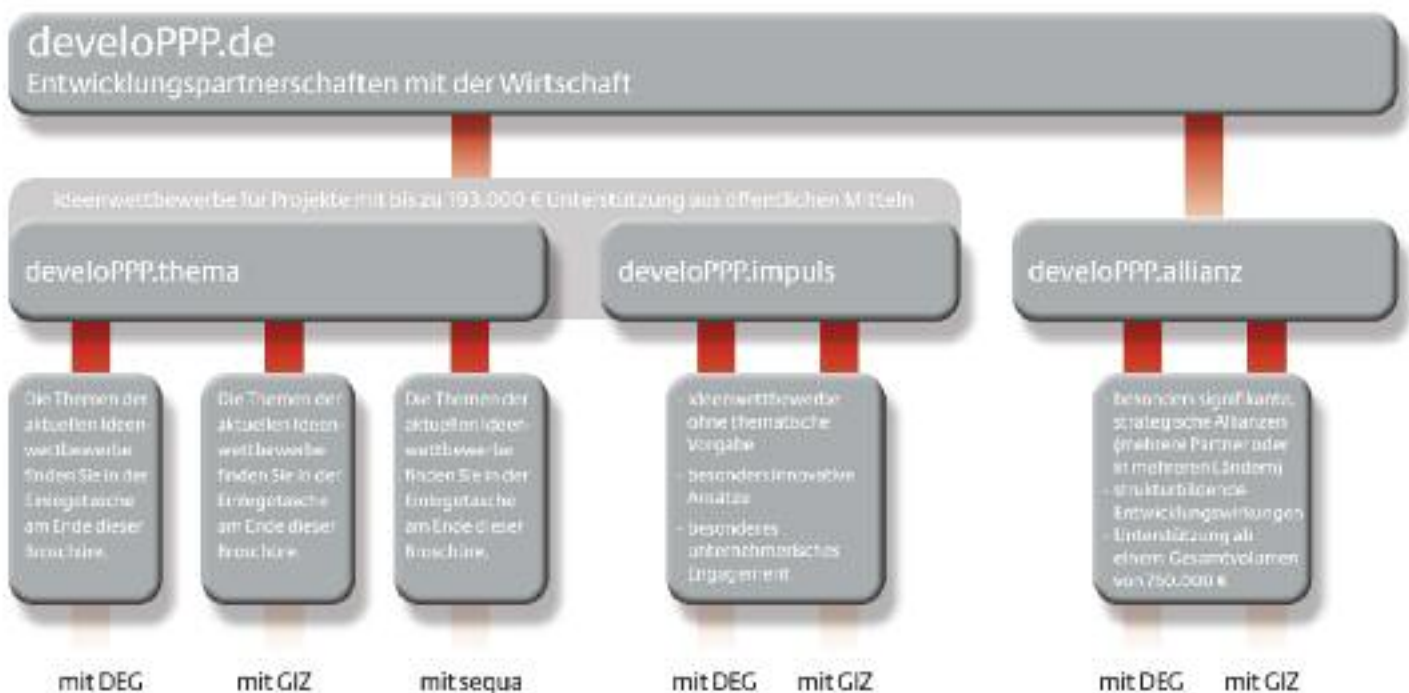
develoPPP.de
Entwicklungspartnerschaften mit der Wirtschaft

Ideenwettbewerbe für Projekte mit bis zu 193.000 € Unterstützung aus öffentlichen Mitteln

develoPPP.thema

develoPPP.impuls

develoPPP.allianz

Die Themen der aktuellen Ideenwettbewerbe finden Sie in der Einlegetasche am Ende dieser Broschüre.

Die Themen der aktuellen Ideenwettbewerbe finden Sie in der Einlegetasche am Ende dieser Broschüre.

Die Themen der aktuellen Ideenwettbewerbe finden Sie in der Einlegetasche am Ende dieser Broschüre.

- Ideenwettbewerbe ohne thematische Vorgabe
- besonders innovative Ansätze
- besonderes unternehmerisches Engagement

- besonders signifikante, strategische Allianzen (mehrere Partner oder in mehreren Ländern)
- strukturbildende Entwicklungswirkungen
- Unterstützung ab einem Gesamtvolumen von 750.000 €

mit DEG

mit GIZ

mit sequa

mit DEG

mit GIZ

mit DEG

mit GIZ